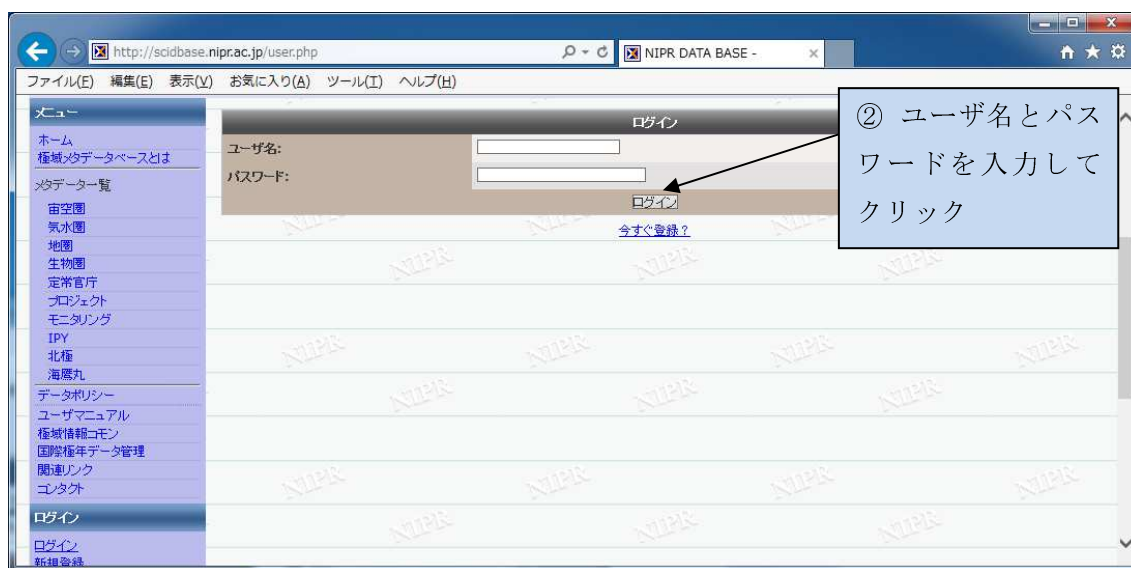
http://scidbase.nipr.ac.jp/user.php

NIPR DATA BASE -

ファイル(F) 編集(E) 表示(V) お気に入り(A) ツール(T) ヘルプ(H)

メニュー

ホーム
極域メタデータベースとは

メタデータ一覧
宙空圏
気水圏
地圏
生物圏
定常官庁
プロジェクト
モニタリング
IPY
北極
海鷹丸

データポリシー
ユーザマニュアル
極域情報コモン
国際極年データ管理
関連リンク
コンタクト

ログイン

ログイン
新規登録

ログイン

ユーザ名:
パスワード:

ログイン

今すぐ登録？

② ユーザ名とパスワードを入力してクリック

NIPR NIPR NIPR NIPR NIPR NIPR NIPR NIPR NIPR NIPR NIPR NIPR NIPR NIPR NIPR NIPR NIPR NIPR NIPR